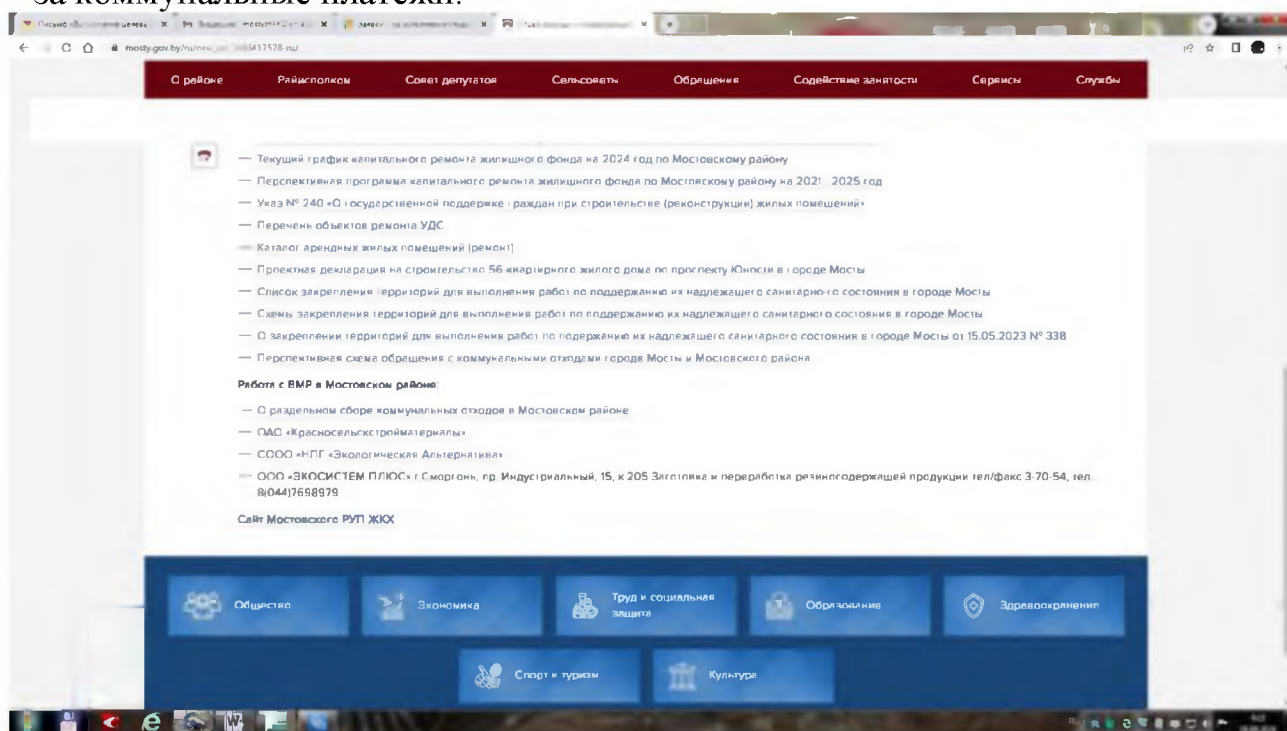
за коммунальные платежи.

mosty.gov.by/ru/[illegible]417578-ru/

О районе | Райисполком | Совет депутатов | Сельсоветы | Обращения | Содействие занятости | Сервисы | Службы

— Текущий график капитального ремонта жилищного фонда на 2024 год по Мостовскому району
— Перспективная программа капитального ремонта жилищного фонда по Мостовскому району на 2021 - 2025 год
— Указ № 240 «О государственной поддержке граждан при строительстве (реконструкции) жилых помещений»
— Перечень объектов ремонта УДС
— Каталог арендных жилых помещений (ремонт)
— Проектная декларация на строительство 56 квартирного жилого дома по проспекту Юности в городе Мосты
— Список закрепления территорий для выполнения работ по поддержанию их надлежащего санитарного состояния в городе Мосты
— Схемы закрепления территорий для выполнения работ по поддержанию их надлежащего санитарного состояния в городе Мосты
— О закреплении территорий для выполнения работ по подержанию их надлежащего санитарного состояния в городе Мосты от 15.05.2023 № 338
— Перспективная схема обращения с коммунальными отходами города Мосты и Мостовского района

Работа с ВМР в Мостовском районе:
— О раздельном сборе коммунальных отходов в Мостовском районе
— ОАО «Красносельскстройматериалы»
— СООО «НПГ «Экологическая Альтернатива»
— ООО «ЭКОСИСТЕМ ПЛЮС» г.Сморгонь, пр. Индустриальный, 15, к.205 Заготовка и переработка резиносодержащей продукции тел/факс 3-70-54, тел. 8(044)7698979

Сайт Мостовского РУП ЖКХ

Общество | Экономика | Труд и социальная защита | Образование | Здравоохранение
Спорт и туризм | Культура